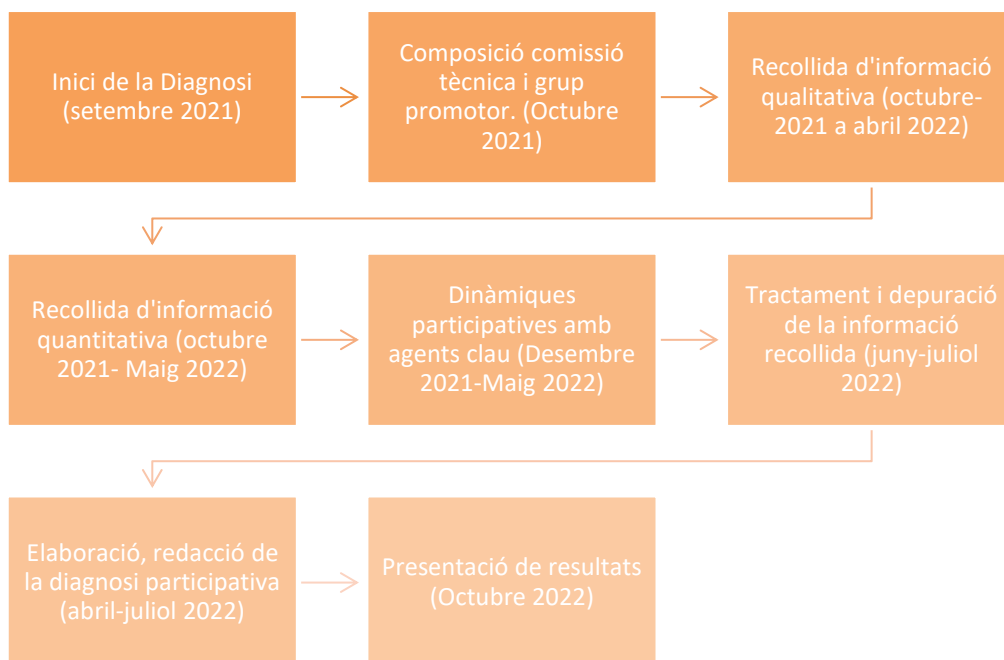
Inici de la Diagnosi (setembre 2021)

Composició comissió tècnica i grup promotor. (Octubre 2021)

Recollida d'informació qualitativa (octubre-2021 a abril 2022)

Recollida d'informació quantitativa (octubre 2021- Maig 2022)

Dinàmiques participatives amb agents clau (Desembre 2021-Maig 2022)

Tractament i depuració de la informació recollida (juny-juliol 2022)

Elaboració, redacció de la diagnosi participativa (abril-juliol 2022)

Presentació de resultats (Octubre 2022)